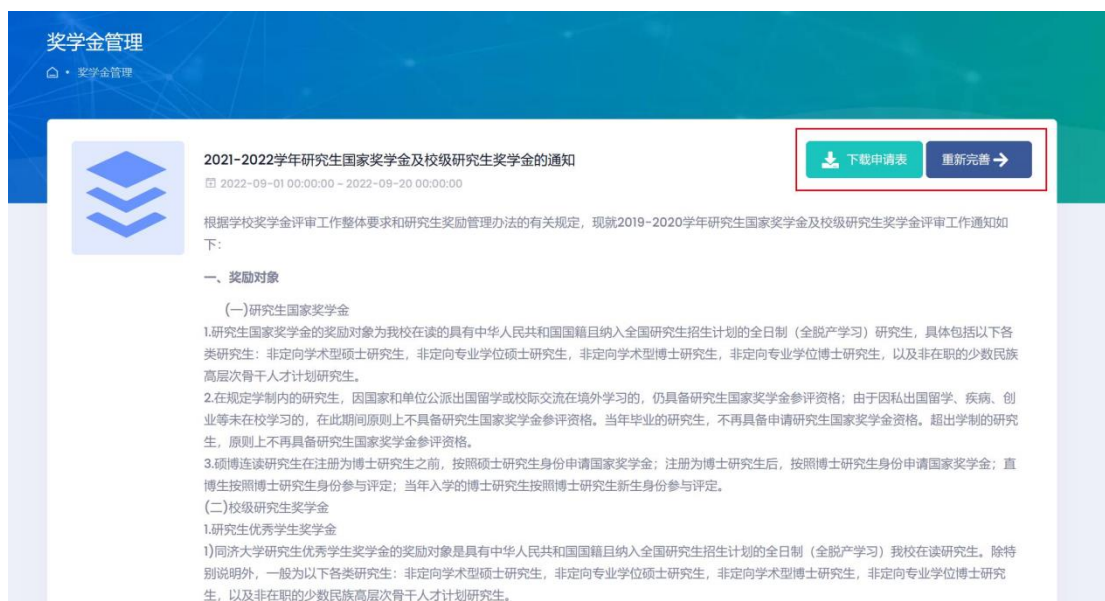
奖学金管理

⌂ • 奖学金管理

2021-2022学年研究生国家奖学金及校级研究生奖学金的通知

2022-09-01 00:00:00 - 2022-09-20 00:00:00

下载申请表

重新完善 →

根据学校奖学金评审工作整体要求和研究生奖励管理办法的有关规定，现就2019-2020学年研究生国家奖学金及校级研究生奖学金评审工作通知如下：

一、奖励对象

(一)研究生国家奖学金

1.研究生国家奖学金的奖励对象为我校在读的具有中华人民共和国国籍且纳入全国研究生招生计划的全日制（全脱产学习）研究生，具体包括以下各类研究生：非定向学术型硕士研究生，非定向专业学位硕士研究生，非定向学术型博士研究生，非定向专业学位博士研究生，以及非在职的少数民族高层次骨干人才计划研究生。

2.在规定学制内的研究生，因国家和单位公派出国留学或校际交流在境外学习的，仍具备研究生国家奖学金参评资格；由于因私出国留学、疾病、创业等未在校学习的，在此期间原则上不具备研究生国家奖学金参评资格。当年毕业的研究生，不再具备申请研究生国家奖学金资格。超出学制的研究生，原则上不再具备研究生国家奖学金参评资格。

3.硕博连读研究生在注册为博士研究生之前，按照硕士研究生身份申请国家奖学金；注册为博士研究生后，按照博士研究生身份申请国家奖学金；直博生按照博士研究生身份参与评定；当年入学的博士研究生按照博士研究生新生身份参与评定。

(二)校级研究生奖学金

1.研究生优秀学生奖学金

1)同济大学研究生优秀学生奖学金的奖励对象是具有中华人民共和国国籍且纳入全国研究生招生计划的全日制（全脱产学习）我校在读研究生。除特别说明外，一般为以下各类研究生：非定向学术型硕士研究生，非定向专业学位硕士研究生，非定向学术型博士研究生，非定向专业学位博士研究生，以及非在职的少数民族高层次骨干人才计划研究生。